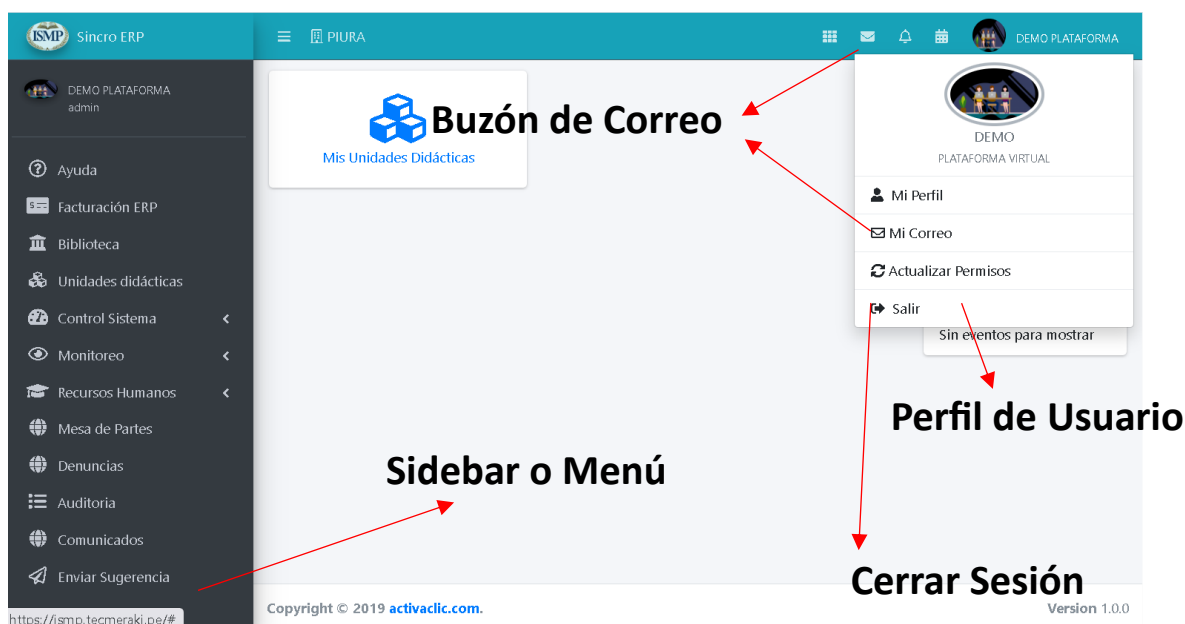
ISMP Sincro ERP

PIURA

DEMO PLATAFORMA

DEMO PLATAFORMA
admin

Ayuda
Facturación ERP
Biblioteca
Unidades didácticas
Control Sistema
Monitoreo
Recursos Humanos
Mesa de Partes
Denuncias
Auditoria
Comunicados
Enviar Sugerencia

Mis Unidades Didácticas

Buzón de Correo

DEMO
PLATAFORMA VIRTUAL

Mi Perfil
Mi Correo
Actualizar Permisos
Salir

Sin eventos para mostrar

Perfil de Usuario

Sidebar o Menú

Cerrar Sesión

https://ismp.tecmeraki.pe/#

Copyright © 2019 activaclic.com.

Version 1.0.0